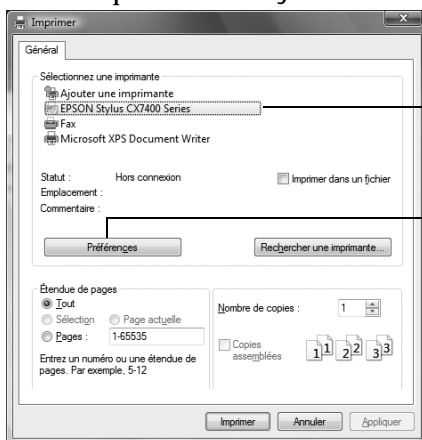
Imprimer

Général

Sélectionnez une imprimante
Ajouter une imprimante
EPSON Stylus CX7400 Series
Fax
Microsoft XPS Document Writer

Statut : Hors connexion
Emplacement :
Commentaire :

Imprimer dans un fichier

Préférences

Rechercher une imprimante...

Étendue de pages
Tout
Sélection
Page actuelle
Pages : 1-65535

Entrez un numéro ou une étendue de pages. Par exemple, 5-12

Nombre de copies : 1

Copies assemblées

1 1 2 2 3 3

Imprimer
Annuler
Appliquer